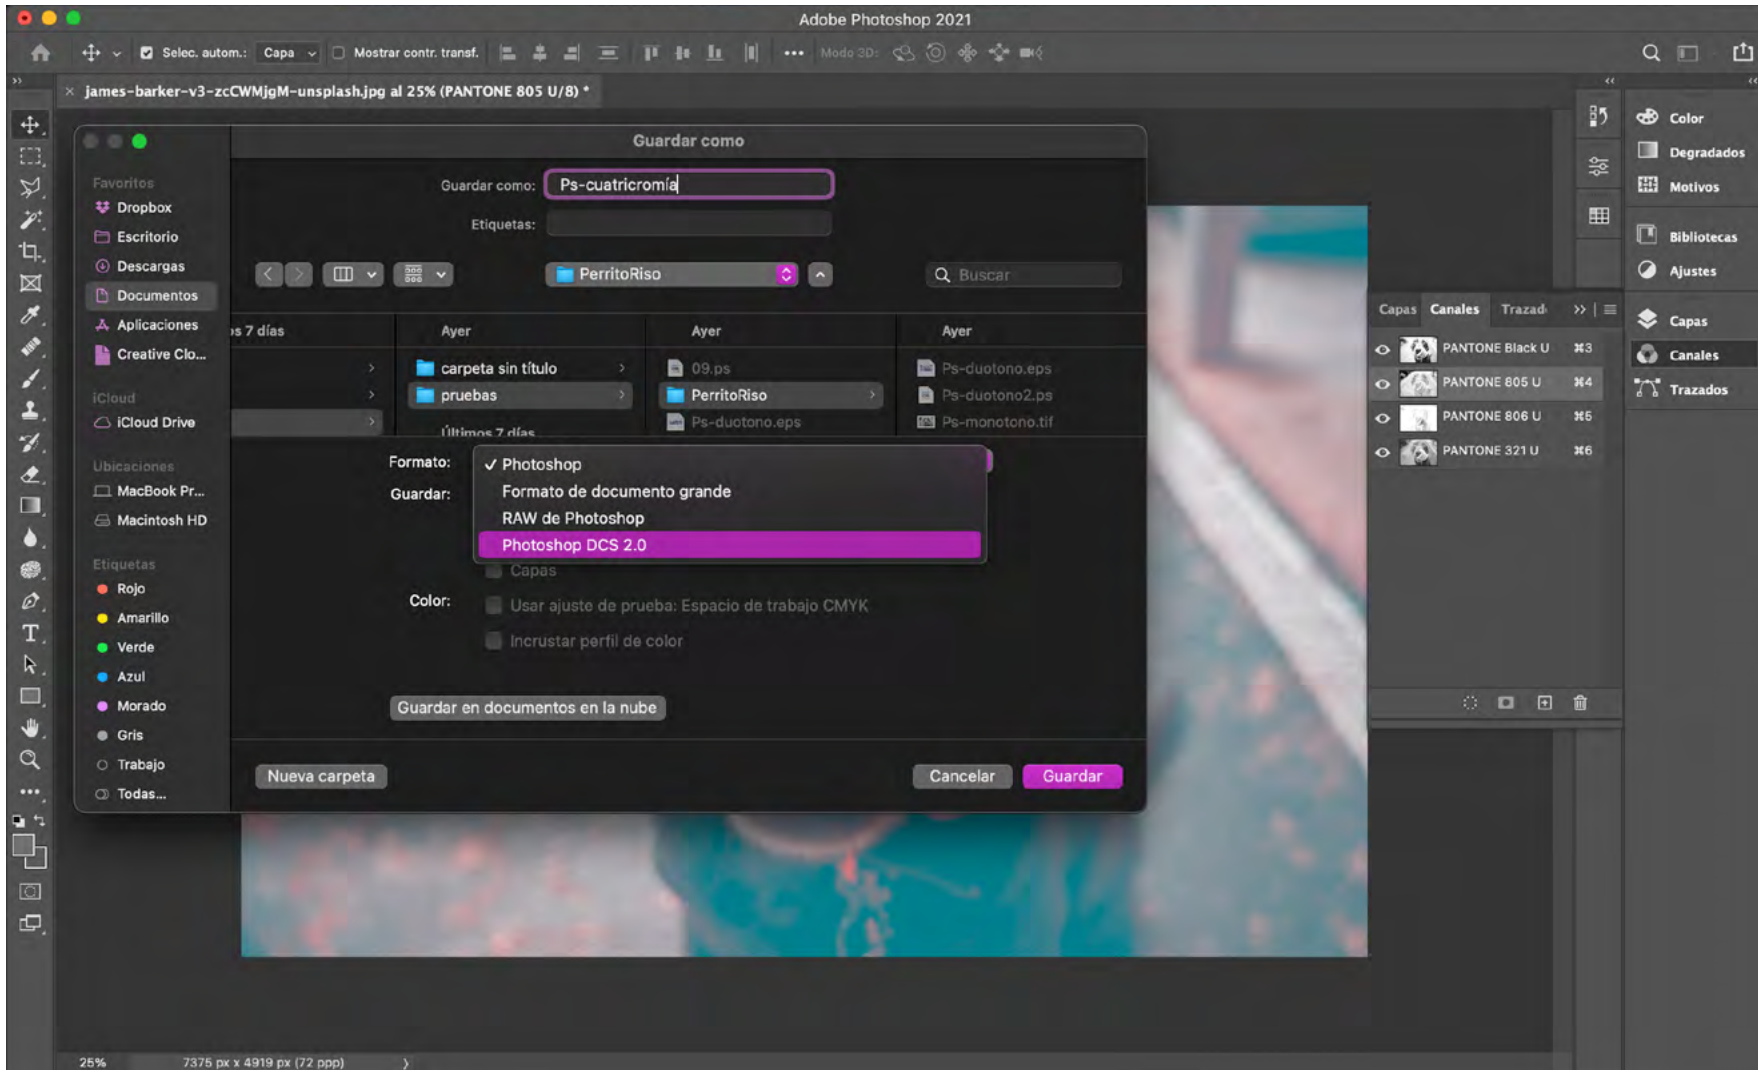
Adobe Photoshop 2021

Selec. autom.: Capa Mostrar contr. transf. ••• Modo 3D:

james-barker-v3-zcCWMjgM-unsplash.jpg al 25% (PANTONE 805 U/8) *

Guardar como

Favoritos
Dropbox
Escritorio
Descargas
Documentos
Aplicaciones
Creative Clo...

iCloud
iCloud Drive

Ubicaciones
MacBook Pr...
Macintosh HD

Etiquetas
Rojo
Amarillo
Verde
Azul
Morado
Gris
Trabajo
Todas...

Guardar como: Ps-cuatricromía

Etiquetas:

PerritoRiso

Buscar

s 7 días | Ayer | Ayer | Ayer

carpeta sin título
pruebas
Últimos 7 días

09.ps
PerritoRiso
Ps-duotono.eps

Ps-duotono.eps
Ps-duotono2.ps
Ps-monotono.tif

Formato: ✓ Photoshop
Formato de documento grande
RAW de Photoshop
Photoshop DCS 2.0

Guardar:

Capas

Color: Usar ajuste de prueba: Espacio de trabajo CMYK
Incrustar perfil de color

Guardar en documentos en la nube

Nueva carpeta

Cancelar Guardar

Capas Canales Trazad

PANTONE Black U ⌘3
PANTONE 805 U ⌘4
PANTONE 806 U ⌘5
PANTONE 321 U ⌘6

Color
Degradados
Motivos
Bibliotecas
Ajustes
Capas
Canales
Trazados

25% 7375 px x 4919 px (72 ppp)